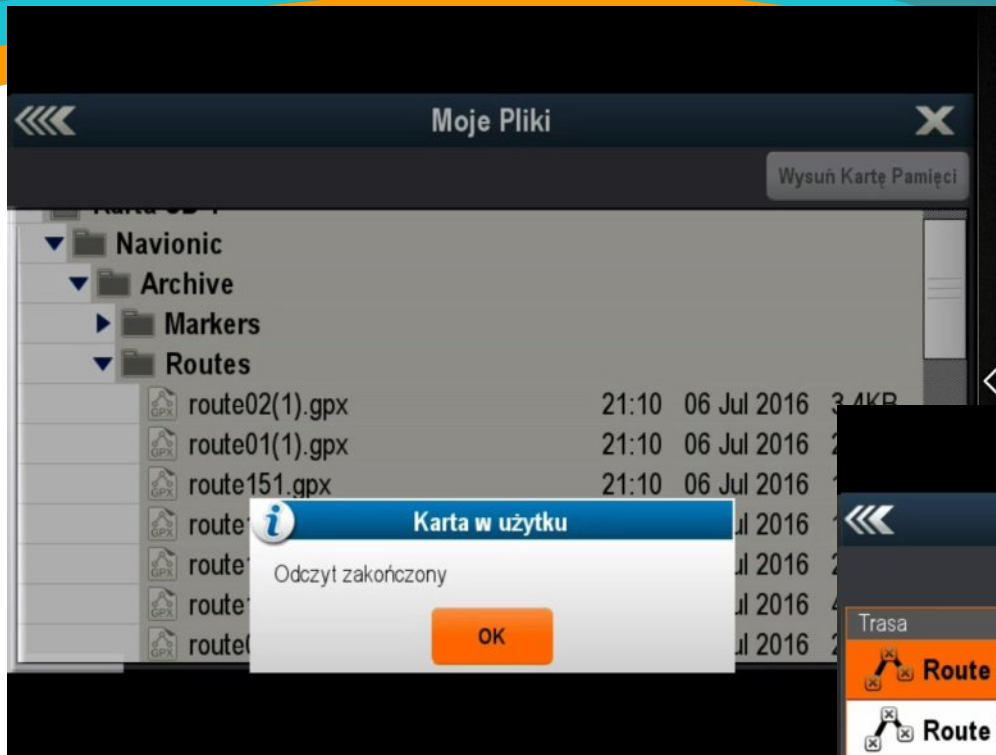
Moje Pliki

Wysuń Kartę Pamięci

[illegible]

Navionic

Archive

Markers

Routes

route02(1).gpx 21:10 06 Jul 2016 3.4KB

route01(1).gpx 21:10 06 Jul 2016 2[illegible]

route151.gpx 21:10 06 Jul 2016 1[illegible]

route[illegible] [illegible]ul 2016 1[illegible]

route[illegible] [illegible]ul 2016 2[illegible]

route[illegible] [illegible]ul 2016 4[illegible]

route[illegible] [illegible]ul 2016 2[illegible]

Karta w użytku

Odczyt zakończony

OK

Trasa

Route

Route